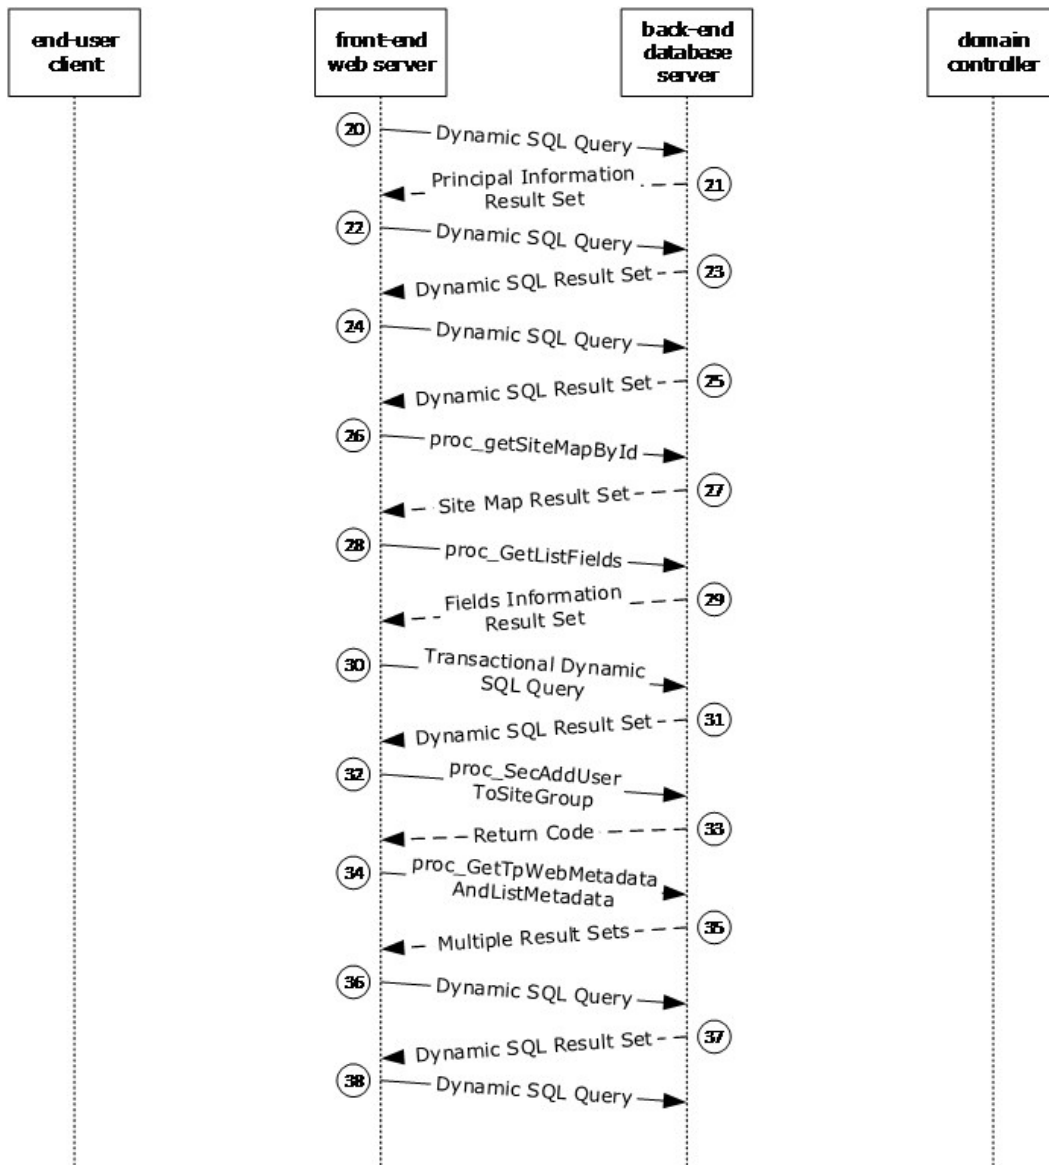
end-user client

front-end web server

back-end database server

domain controller

20 Dynamic SQL Query

21 Principal Information Result Set

22 Dynamic SQL Query

23 Dynamic SQL Result Set

24 Dynamic SQL Query

25 Dynamic SQL Result Set

26 proc_getSiteMapById

27 Site Map Result Set

28 proc_GetListFields

29 Fields Information Result Set

30 Transactional Dynamic SQL Query

31 Dynamic SQL Result Set

32 proc_SecAddUser ToSiteGroup

33 Return Code

34 proc_GetTpWebMetadata AndListMetadata

35 Multiple Result Sets

36 Dynamic SQL Query

37 Dynamic SQL Result Set

38 Dynamic SQL Query